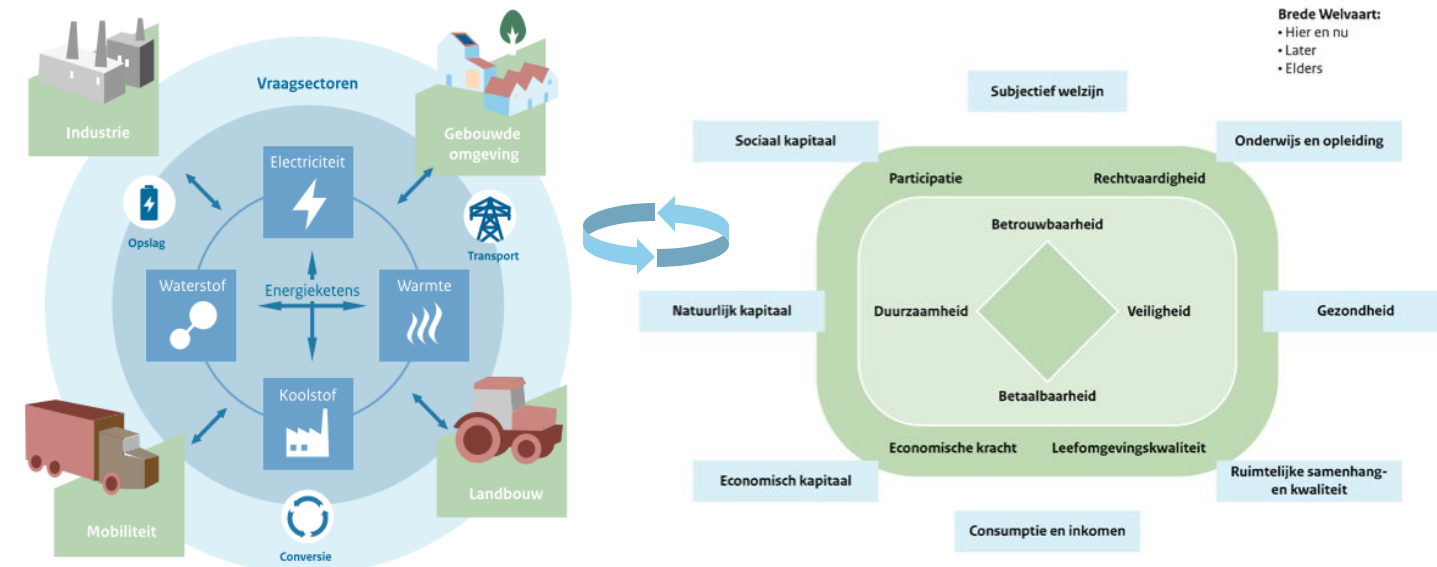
Industrie

Vraagsectoren

Gebouwde omgeving

Opslag

Electriciteit

Transport

Waterstof

Energieketens

Warmte

Koolstof

Mobiliteit

Conversie

Landbouw

Brede Welvaart:
• Hier en nu
• Later
• Elders

Subjectief welzijn

Sociaal kapitaal

Onderwijs en opleiding

Participatie

Rechtvaardigheid

Betrouwbaarheid

Natuurlijk kapitaal

Duurzaamheid

Veiligheid

Gezondheid

Betaalbaarheid

Economische kracht

Leefomgevingskwaliteit

Economisch kapitaal

Ruimtelijke samenhangen kwaliteit

Consumptie en inkomen